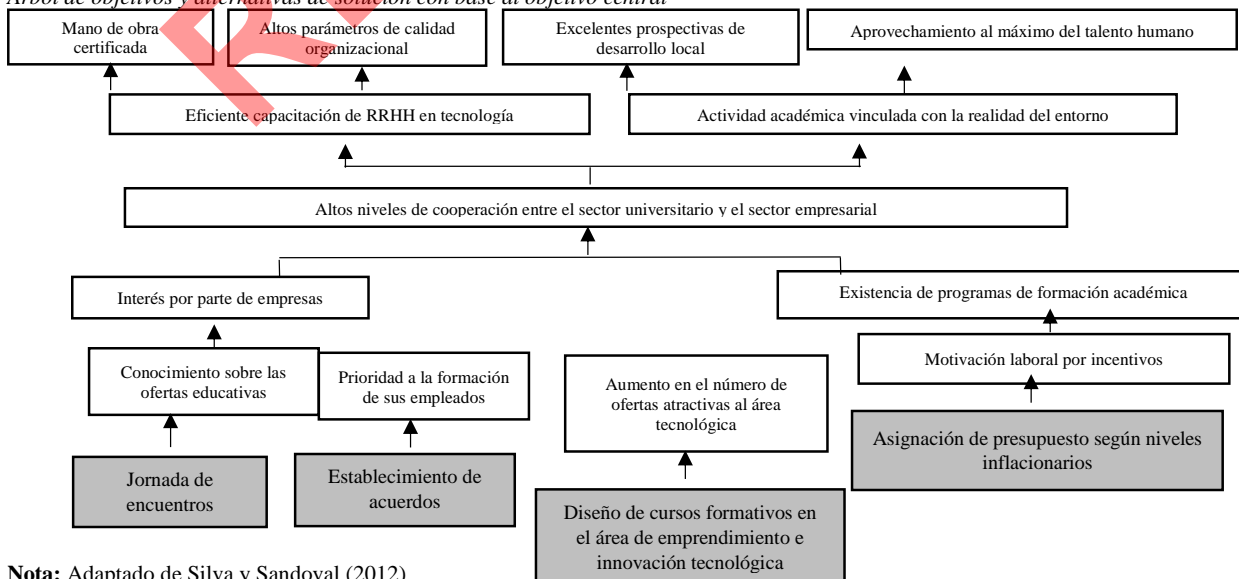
Árbol de objetivos y alternativas de solución con base al objetivo central

Mano de obra certificada

Altos parámetros de calidad organizacional

Excelentes prospectivas de desarrollo local

Aprovechamiento al máximo del talento humano

Eficiente capacitación de RRHH en tecnología

Actividad académica vinculada con la realidad del entorno

Altos niveles de cooperación entre el sector universitario y el sector empresarial

Interés por parte de empresas

Existencia de programas de formación académica

Conocimiento sobre las ofertas educativas

Prioridad a la formación de sus empleados

Aumento en el número de ofertas atractivas al área tecnológica

Motivación laboral por incentivos

Asignación de presupuesto según niveles inflacionarios

Jornada de encuentros

Establecimiento de acuerdos

Diseño de cursos formativos en el área de emprendimiento e innovación tecnológica

Nota: Adaptado de Silva y Sandoval (2012)